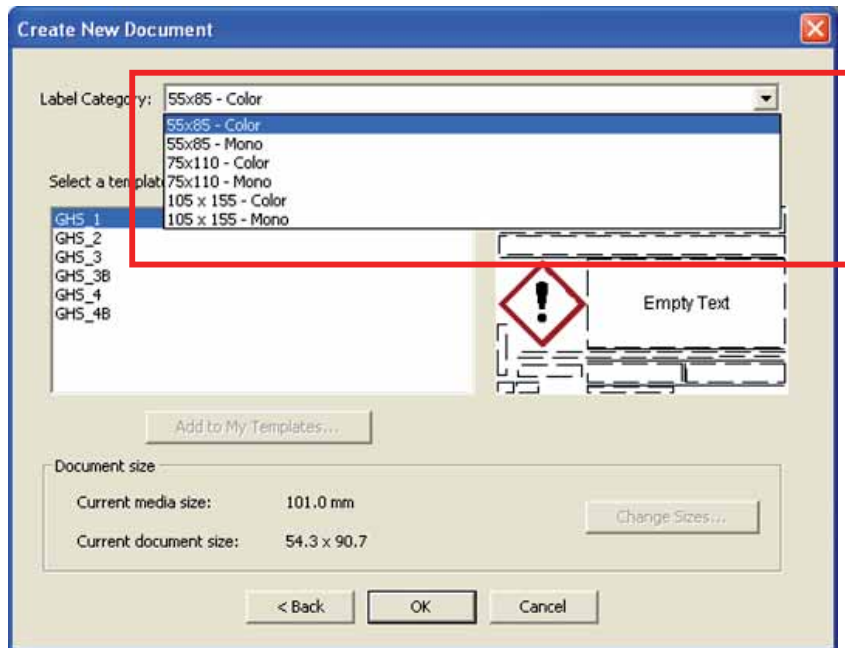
Create New Document

Label Category: 55x85 - Color

55x85 - Color
55x85 - Mono
75x110 - Color
75x110 - Mono
105 x 155 - Color
105 x 155 - Mono

Select a templat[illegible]

GHS_1
GHS_2
GHS_3
GHS_3B
GHS_4
GHS_4B

Empty Text

Add to My Templates...

Document size

Current media size: 101.0 mm

Current document size: 54.3 x 90.7

Change Sizes...

< Back
OK
Cancel